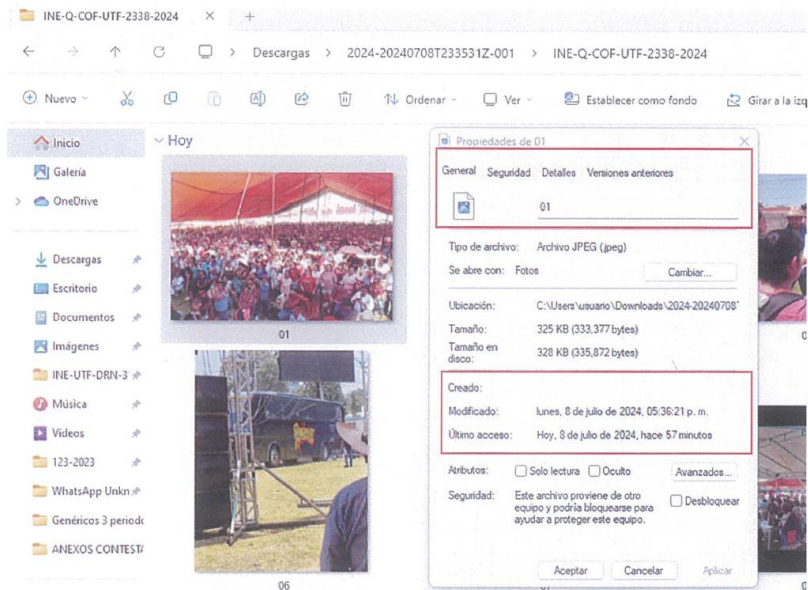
INE-Q-COF-UTF-2338-2024 ×  +

← → ↑ C  > Descargas > 2024-20240708T233531Z-001 > INE-Q-COF-UTF-2338-2024

Nuevo  Ordenar  Ver  Establecer como fondo  Girar a la izq

Inicio
Galería
OneDrive
Descargas
Escritorio
Documentos
Imágenes
INE-UTF-DRN-3
Música
Videos
123-2023
WhatsApp Unkn
Genéricos 3 period
ANEXOS CONTEST

Hoy

01

06

Propiedades de 01 ×

General  Seguridad  Detalles  Versiones anteriores

01

Tipo de archivo: Archivo JPEG (jpeg)
Se abre con: Fotos  Cambiar...

Ubicación: C:\Users\usuario\Downloads\2024-20240708
Tamaño: 325 KB (333,377 bytes)
Tamaño en disco: 328 KB (335,872 bytes)

Creado:
Modificado: lunes, 8 de julio de 2024, 05:36:21 p. m.
Último acceso: Hoy, 8 de julio de 2024, hace 57 minutos

Atributos: Solo lectura  Oculto  Avanzados...
Seguridad: Este archivo proviene de otro equipo y podría bloquearse para ayudar a proteger este equipo.  Desbloquear

Aceptar  Cancelar  Aplicar